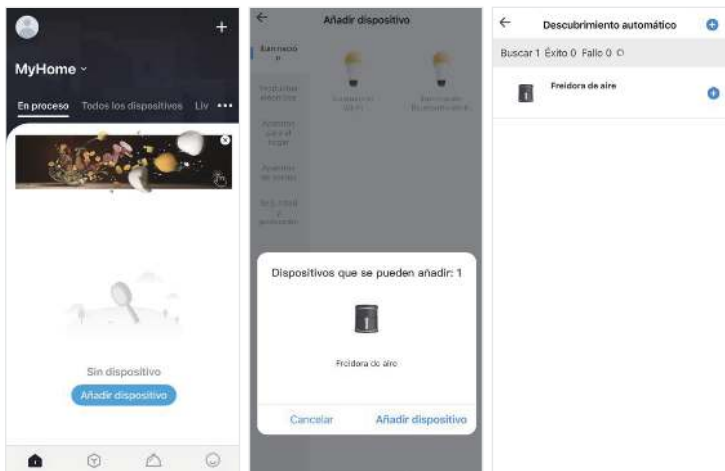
MyHome

En proceso Todos los dispositivos Liv •••

Sin dispositivo

Añadir dispositivo

Añadir dispositivo

Iluminación

Productos eléctricos

Aparatos para el hogar

Aparatos de cocina

Seguridad y protección

Dispositivos que se pueden añadir: 1

Freidora de aire

Cancelar Añadir dispositivo

Descubrimiento automático

Buscar 1 Éxito 0 Fallo 0

Freidora de aire